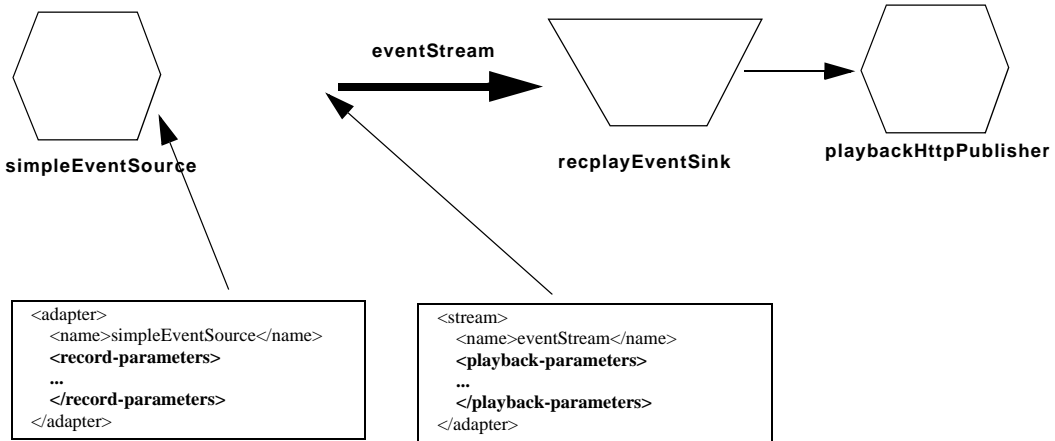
eventStream

simpleEventSource

recplayEventSink

playbackHttpPublisher

<adapter>
<name>simpleEventSource</name>
<record-parameters>
...
</record-parameters>
</adapter>

<stream>
<name>eventStream</name>
<playback-parameters>
...
</playback-parameters>
</adapter>